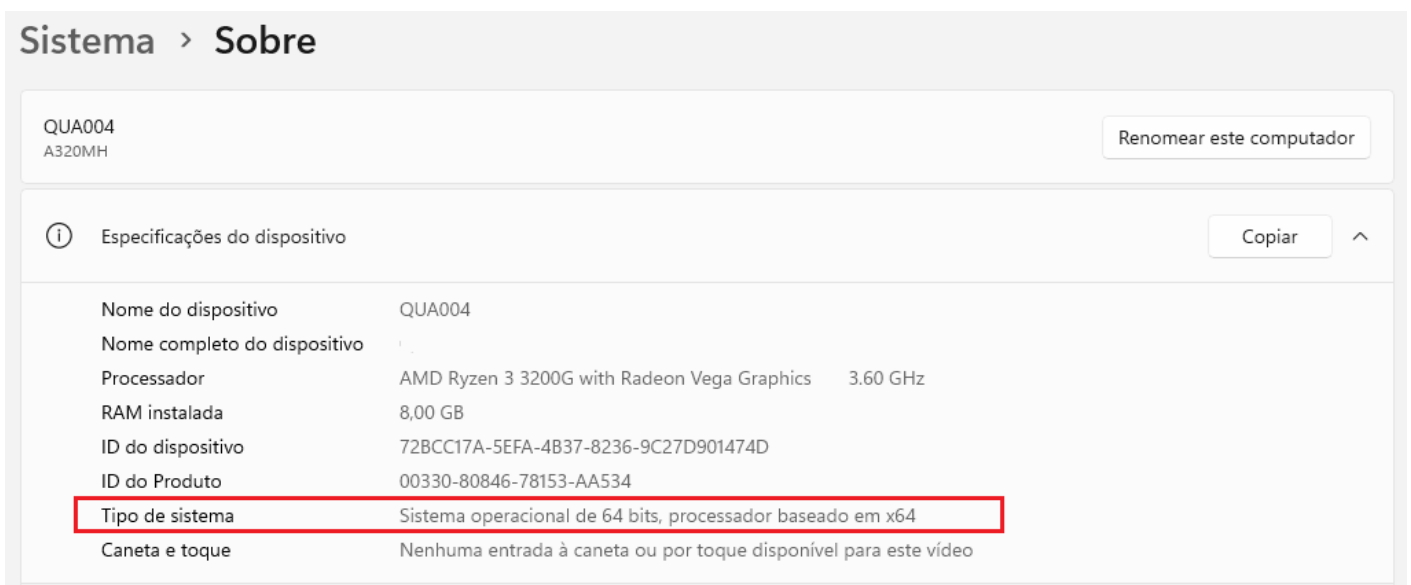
Sistema › Sobre

QUA004
A320MH

Renomear este computador

Especificações do dispositivo

Copiar

| | |
|---|---|
| Nome do dispositivo | QUA004 |
| Nome completo do dispositivo | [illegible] |
| Processador | AMD Ryzen 3 3200G with Radeon Vega Graphics 3.60 GHz |
| RAM instalada | 8,00 GB |
| ID do dispositivo | 72BCC17A-5EFA-4B37-8236-9C27D901474D |
| ID do Produto | 00330-80846-78153-AA534 |
| Tipo de sistema | Sistema operacional de 64 bits, processador baseado em x64 |
| Caneta e toque | Nenhuma entrada à caneta ou por toque disponível para este vídeo |